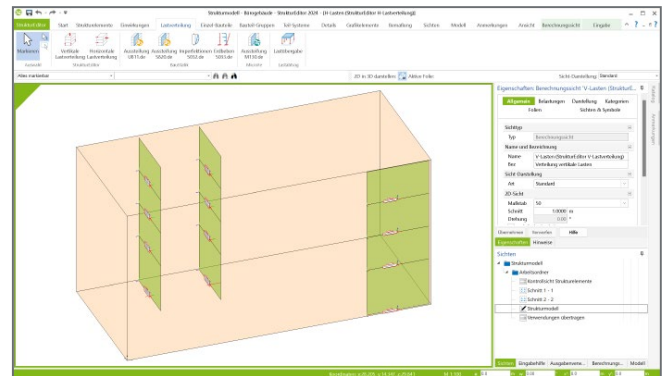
Strukturmodell · Bürogebäude · StrukturEditor 2024 · [V-Lasten (Strukturfolge V-Lastverteilung)]

Struktureditor | Start | Strukturelemente | Einwirkungen | Lastverteilung | Einzel-Bauteile | Bauteil-Gruppen | Teil-Systeme | Details | Geländemodell | Verwaltung | Sichten | Modell | Anmerkungen | Ansicht | Berechnungssicht | Eingabe

Markieren | Vertikale Lastverteilung | Horizontale Lastverteilung | Aussteifung UE11.de | Aussteifung S520.de | Imperfektionen S052.de | Erdbeben S056.de | Aussteifung M110.de | Lastübergabe

Auswahl | Strukturfolien | Bauteile | Mauerwerk | Lastfolge

Alles markieren

2D in 3D darstellen | Aktive Folie

Sicht-Darstellung | Standard

Eigenschaften: Berechnungssicht 'V-Lasten (Strukturf...

Allgemein | Belastungen | Darstellung | Kategorien | Folien | Sichten & Symbole

Sichttyp
Typ | Berechnungssicht

Name und Bezeichnung
Name | V-Lasten (Strukturfolge V-Lastverteilung)
Bez. | Verteilung vertikale Lasten

Sicht-Darstellung
Art | Standard

2D-Sicht
Maßstab | 50
Schnitt | 1.0000 m
Drehung | 0.00 °

Übernehmen | Verwerfen | Hilfe

Eigenschaften | Hinweise

Sichten
Strukturmodell
Arbeitsordner
Kontrollsicht Strukturelemente
Schnitt 1 - 1
Schnitt 2 - 2
Strukturmodell
Verwendungen übertragen

Sichten | Eingabehilfe | Ausgabeneme... | Berechnungs... | Modell